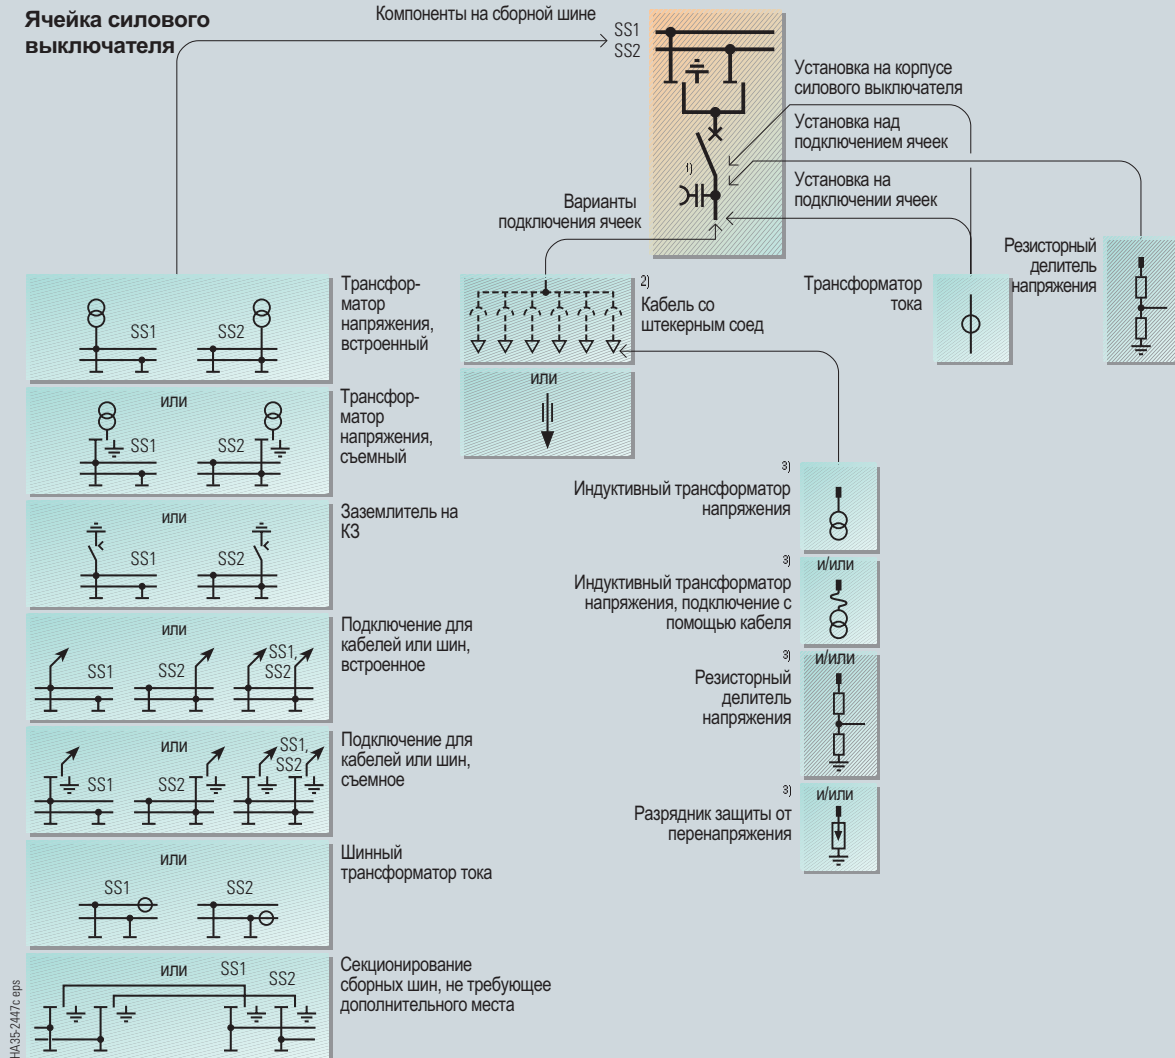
Ячейка силового выключателя

Компоненты на сборной шине

SS1
SS2

Установка на корпусе силового выключателя

Установка над подключением ячеек

1)

Установка на подключении ячеек

Варианты подключения ячеек

Резисторный делитель напряжения

Трансформатор тока

2)

Кабель со штекерным соед

или

Трансформатор напряжения, встроенный

SS1 SS2

или

Трансформатор напряжения, съемный

SS1 SS2

или

Заземлитель на КЗ

SS1 SS2

или

Подключение для кабелей или шин, встроенное

SS1 SS2 SS1, SS2

или

Подключение для кабелей или шин, съемное

SS1 SS2 SS1, SS2

или

Шинный трансформатор тока

SS1 SS2

или SS1 SS2

Секционирование сборных шин, не требующее дополнительного места

3)

Индуктивный трансформатор напряжения

3)

и/или

Индуктивный трансформатор напряжения, подключение с помощью кабеля

3)

и/или

Резисторный делитель напряжения

3)

и/или

Разрядник защиты от перенапряжения

HA35-2447c eps